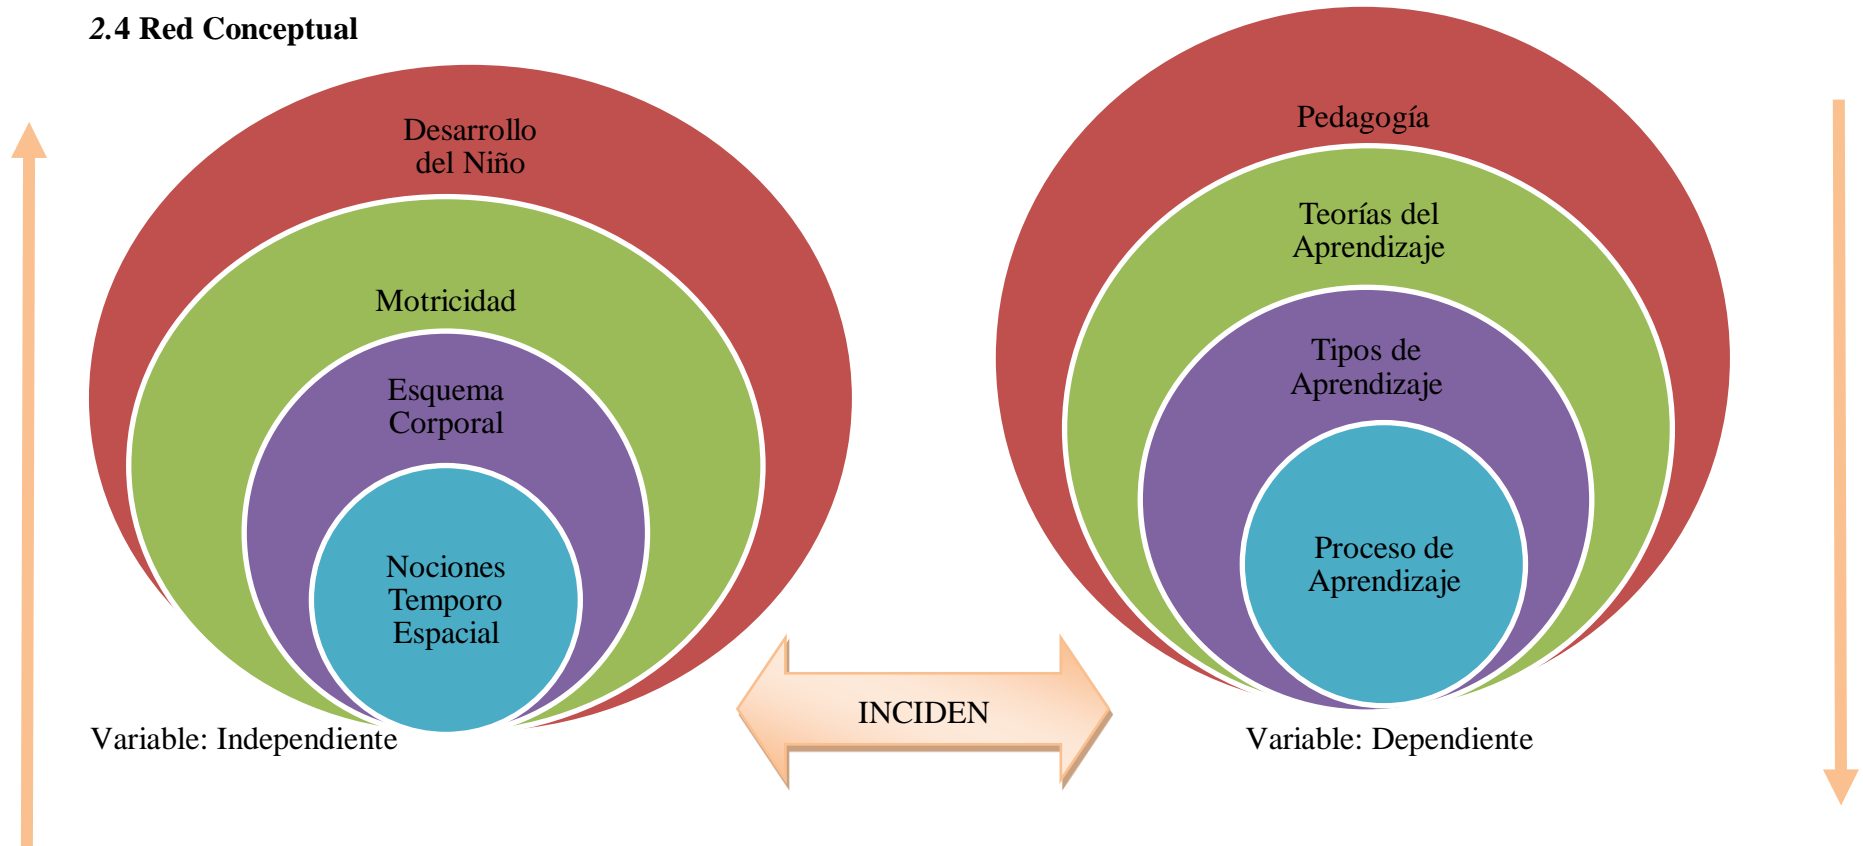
2.4 Red Conceptual

Desarrollo del Niño

Motricidad

Esquema Corporal

Nociones Temporo Espacial

Variable: Independiente

INCIDEN

Pedagogía

Teorías del Aprendizaje

Tipos de Aprendizaje

Proceso de Aprendizaje

Variable: Dependiente